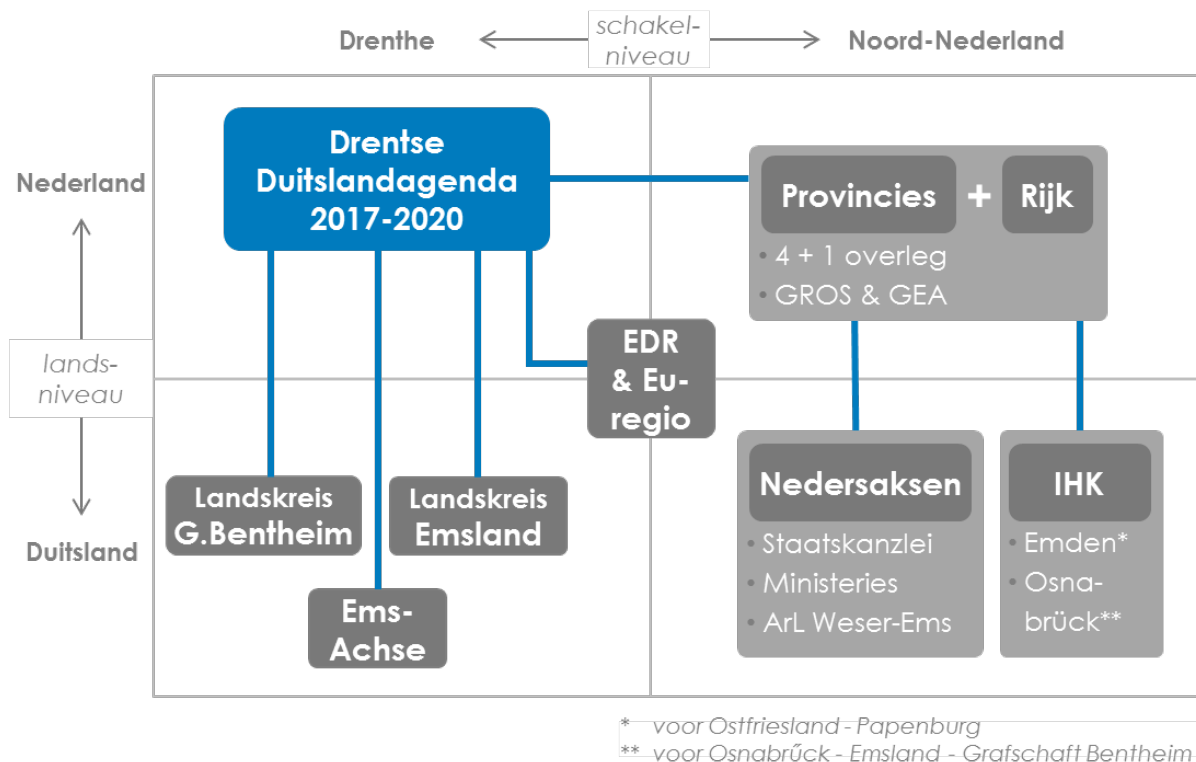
Drenthe

schakelniveau

Noord-Nederland

Nederland

landsniveau

Duitsland

Drentse Duitslandagenda 2017-2020

Provincies + Rijk

• 4 + 1 overleg
• GROS & GEA

EDR & Euregio

Landskreis G.Bentheim

Landskreis Emsland

Ems-Achse

Nedersaksen

• Staatskanzlei
• Ministeries
• ArL Weser-Ems

IHK

• Emden*
• Osnabrück**

* voor Ostfriesland - Papenburg
** voor Osnabrück - Emsland - Grafschaft Bentheim